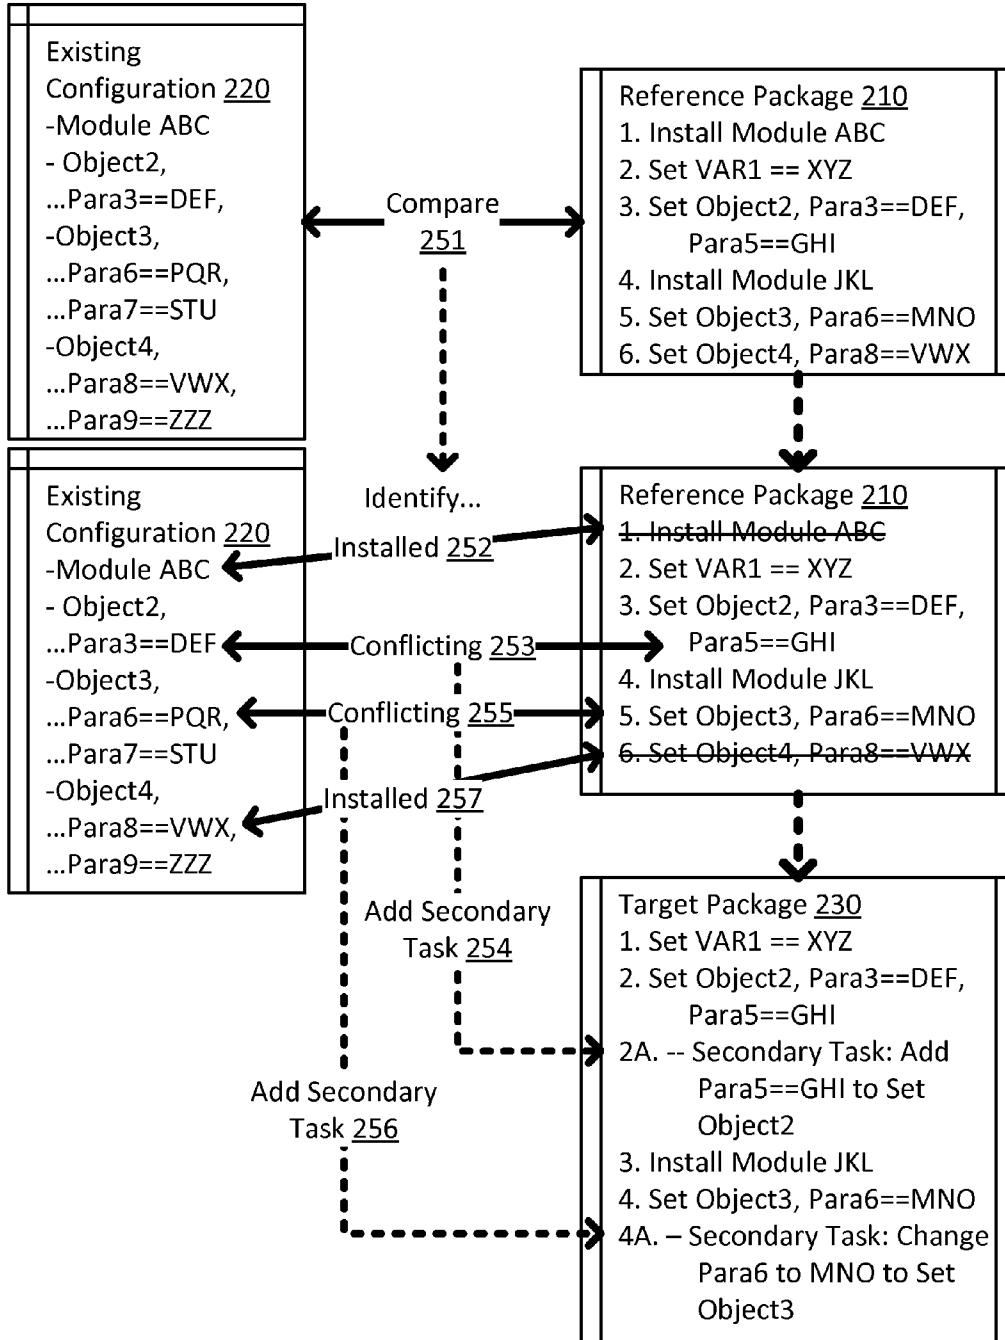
Existing Configuration 220
-Module ABC
- Object2,
…Para3==DEF,
-Object3,
…Para6==PQR,
…Para7==STU
-Object4,
…Para8==VWX,
…Para9==ZZZ

Compare 251

Reference Package 210
1. Install Module ABC
2. Set VAR1 == XYZ
3. Set Object2, Para3==DEF, Para5==GHI
4. Install Module JKL
5. Set Object3, Para6==MNO
6. Set Object4, Para8==VWX

Existing Configuration 220
-Module ABC
- Object2,
…Para3==DEF
-Object3,
…Para6==PQR,
…Para7==STU
-Object4,
…Para8==VWX,
…Para9==ZZZ

Identify…
Installed 252
Conflicting 253
Conflicting 255
Installed 257

Reference Package 210
~~1. Install Module ABC~~
2. Set VAR1 == XYZ
3. Set Object2, Para3==DEF, Para5==GHI
4. Install Module JKL
5. Set Object3, Para6==MNO
~~6. Set Object4, Para8==VWX~~

Add Secondary Task 254

Add Secondary Task 256

Target Package 230
1. Set VAR1 == XYZ
2. Set Object2, Para3==DEF, Para5==GHI
2A. -- Secondary Task: Add Para5==GHI to Set Object2
3. Install Module JKL
4. Set Object3, Para6==MNO
4A. – Secondary Task: Change Para6 to MNO to Set Object3